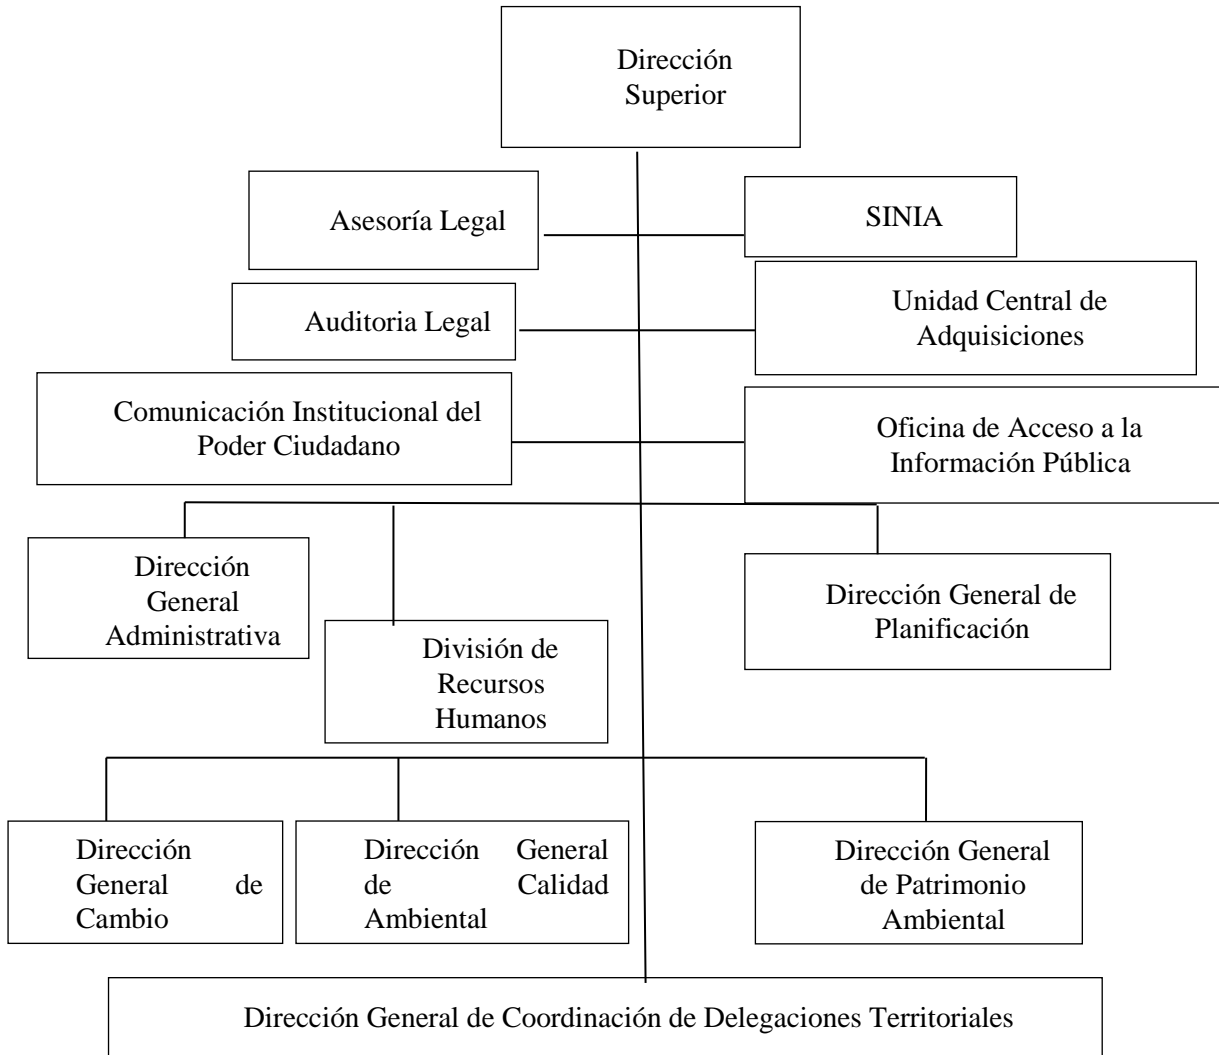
Dirección Superior

Asesoría Legal

SINIA

Auditoria Legal

Unidad Central de Adquisiciones

Comunicación Institucional del Poder Ciudadano

Oficina de Acceso a la Información Pública

Dirección General Administrativa

División de Recursos Humanos

Dirección General de Planificación

Dirección General de Cambio

Dirección General de Calidad Ambiental

Dirección General de Patrimonio Ambiental

Dirección General de Coordinación de Delegaciones Territoriales